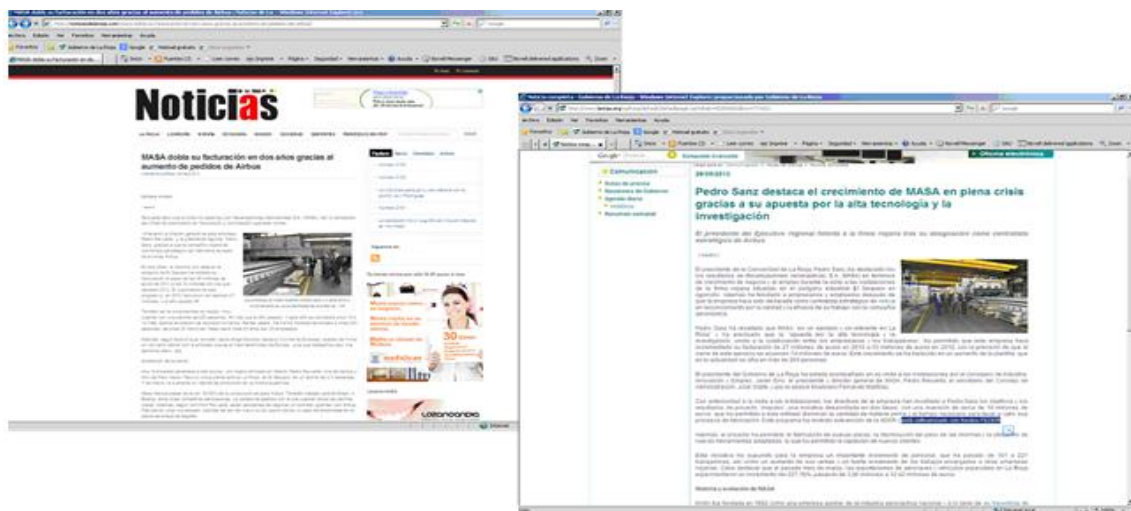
Noticias

MASA dobla su facturación en dos años gracias al aumento de pedidos de Airbus

Comunicación

28/09/2012

Pedro Sanz destaca el crecimiento de MASA en plena crisis gracias a su apuesta por la alta tecnología y la investigación

El presidente del Ejecutivo regional felicita a la firma riojana tras su designación como contratista estratégico de Airbus

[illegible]